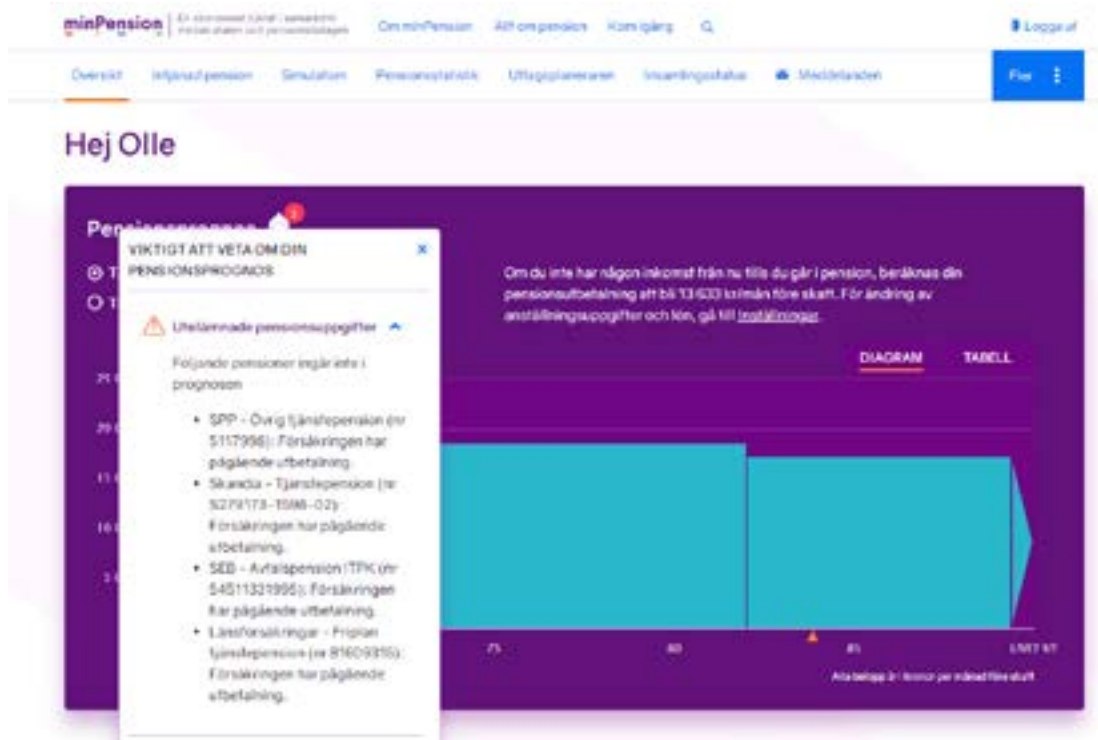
minPension | Ett samarbete mellan staten och pensionsbolagen

Om minPension Allt om pension Kom igång

Logga ut

Översikt Inbetald pension Simulation Pensionsstatistik Uttagsplaneraren Insamlingsstatus Meddelanden

Fler

Hej Olle

Pe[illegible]

VIKTIGT ATT VETA OM DIN PENSIONSPROGNOS

Utelämnade pensionsuppgifter

Följande pensioner ingår inte i prognosen

• SPP - Övrig tjänstepension (nr 5117998): Försäkringen har pågående utbetalning.
• Skandia - Tjänstepension (nr 5279173-1598-02): Försäkringen har pågående utbetalning.
• SEB - Avtalspension ITPK (nr 54511321995): Försäkringen har pågående utbetalning.
• Länsförsäkringar - Fripian tjänstepension (nr 81609315): Försäkringen har pågående utbetalning.

Om du inte har någon inkomst från nu tills du går i pension, beräknas din pensionsutbetalning att bli 13 633 kr/mån före skatt. För ändring av anställningsuppgifter och lön, gå till Inställningar.

DIAGRAM TABELL

75 80 85 LIVET UT

Alla belopp är i kronor per månad före skatt